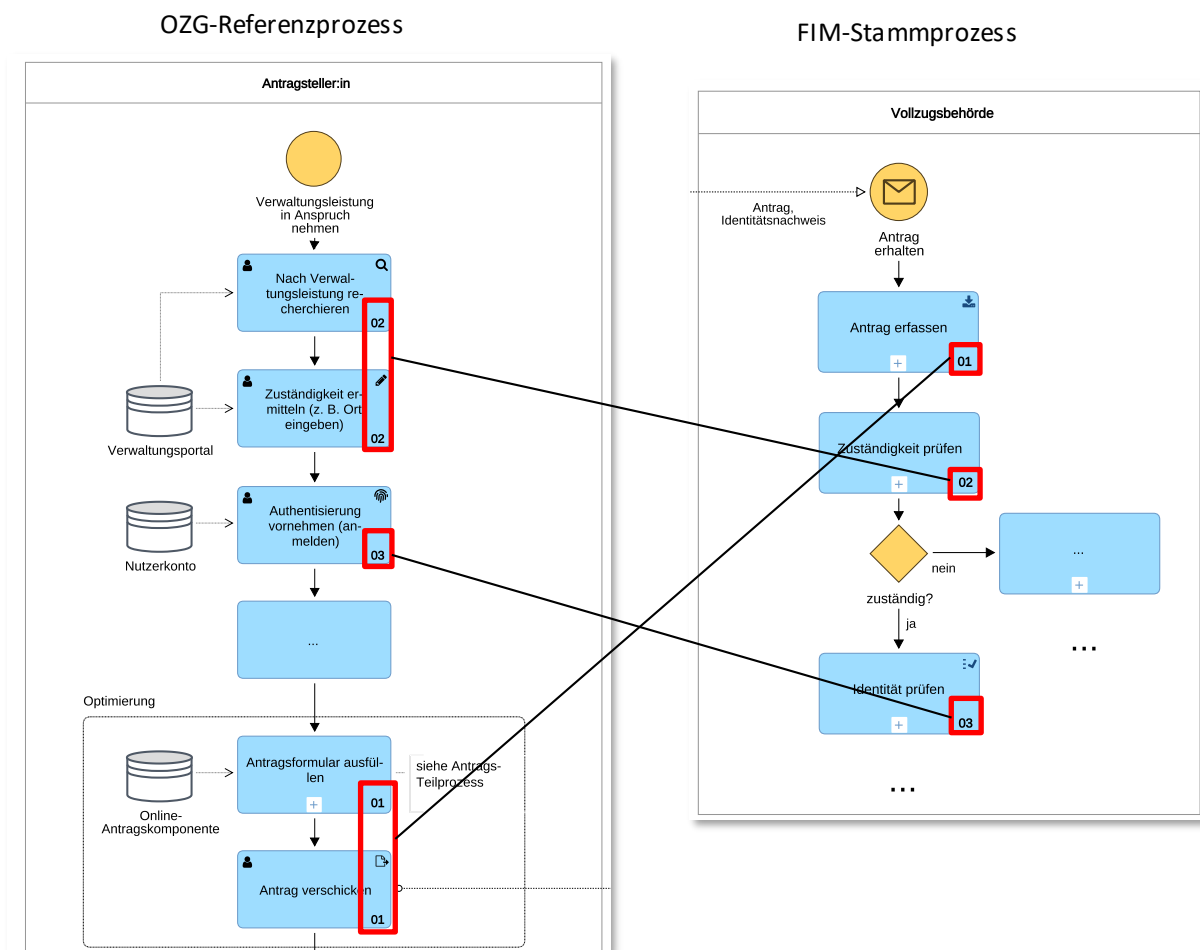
OZG-Referenzprozess

Antragsteller:in

Verwaltungsleistung in Anspruch nehmen

Nach Verwaltungsleistung recherchieren

02

Zuständigkeit ermitteln (z. B. Ort eingeben)

02

Verwaltungsportal

Authentisierung vornehmen (anmelden)

03

Nutzerkonto

...

Optimierung

Antragsformular ausfüllen

01

siehe Antrags-Teilprozess

Online-Antragskomponente

Antrag verschicken

01

FIM-Stammprozess

Vollzugsbehörde

Antrag, Identitätsnachweis

Antrag erhalten

Antrag erfassen

01

Zuständigkeit prüfen

02

nein

...

zuständig?

ja

...

Identität prüfen

03

...